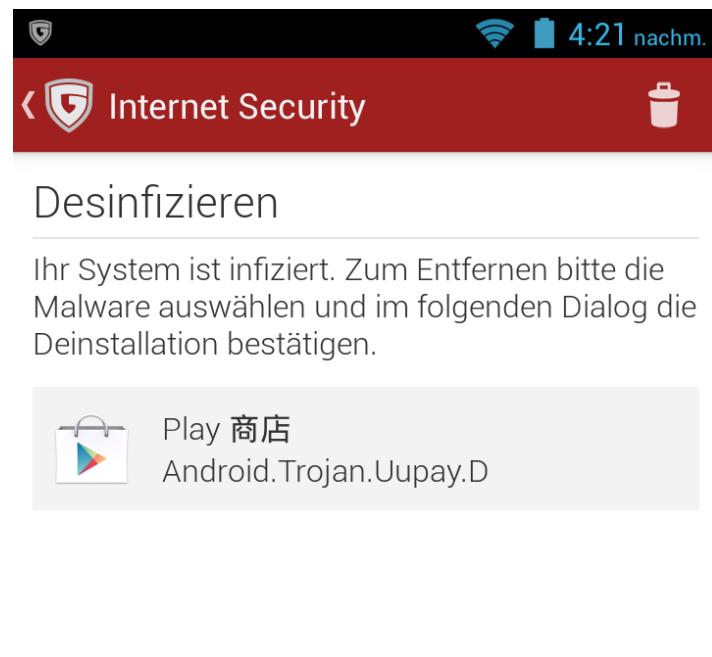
4:21 nachm.

Internet Security

Desinfizieren

Ihr System ist infiziert. Zum Entfernen bitte die Malware auswählen und im folgenden Dialog die Deinstallation bestätigen.

Play 商店
Android.Trojan.Uupay.D